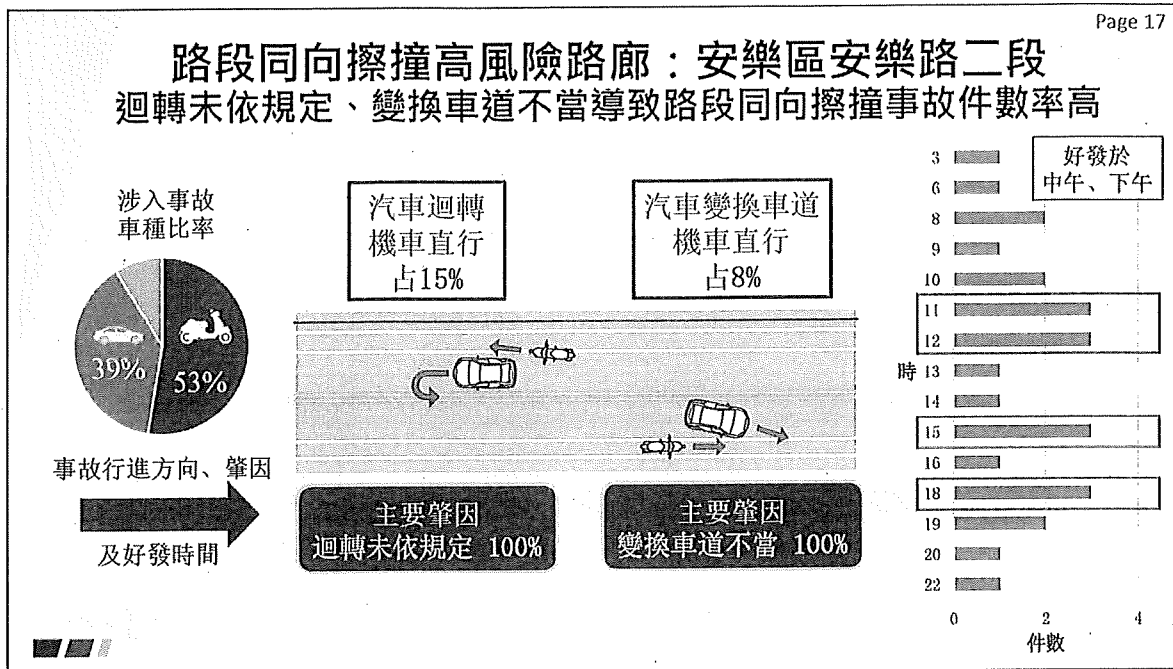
Page 17

路段同向擦撞高風險路廊：安樂區安樂路二段

迴轉未依規定、變換車道不當導致路段同向擦撞事故件數率高

涉入事故車種比率

39%

53%

事故行進方向、肇因

及好發時間

汽車迴轉
機車直行
占15%

汽車變換車道
機車直行
占8%

主要肇因
迴轉未依規定 100%

主要肇因
變換車道不當 100%

好發於
中午、下午

3
6
8
9
10
11
12
時 13
14
15
16
18
19
20
22

0
2
4
件數